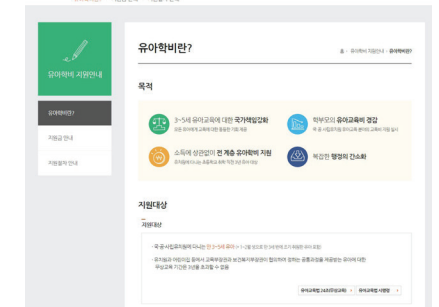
유아학비 지원안내

유아학비란?

지원금 안내

지원절차 안내

유아학비란?

홈 > 유아학비 지원안내 > 유아학비란

목적

3~5세 유아교육에 대한 국가책임강화

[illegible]

학부모의 유아교육비 경감

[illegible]

소득에 상관없이 전 계층 유아학비 지원

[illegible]

복잡한 행정의 간소화

지원대상

지원대상

· 국·공·사립유치원에 다니는 만 3~5세 유아 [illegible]

· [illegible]

유아교육법 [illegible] 유아교육법 시행령